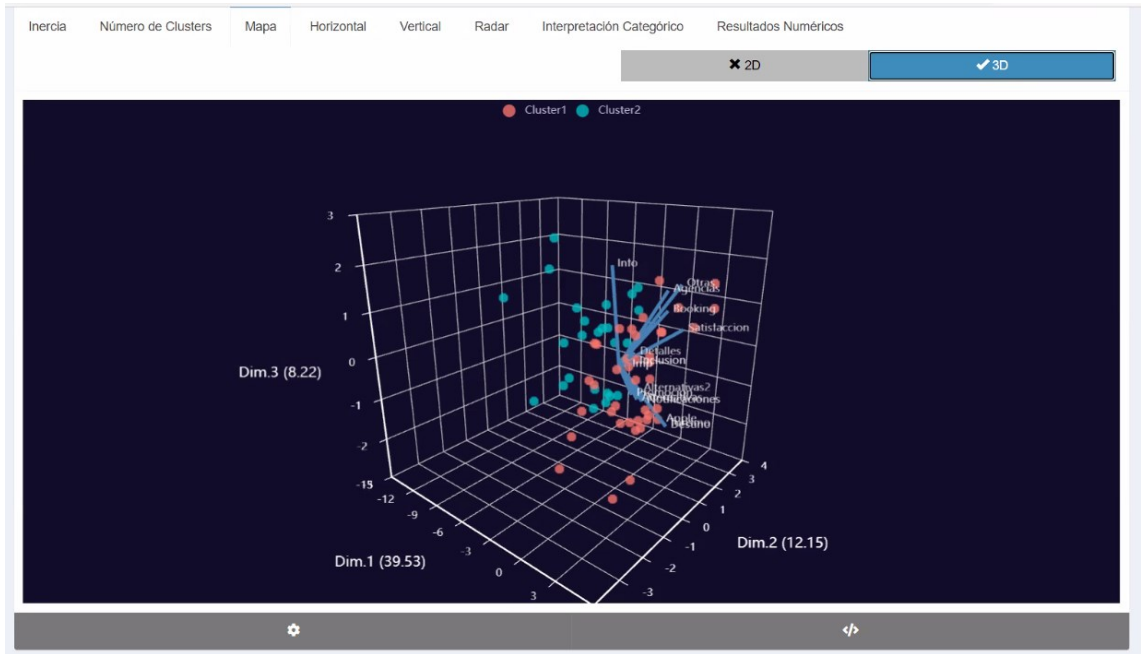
Inercia Número de Clusters Mapa Horizontal Vertical Radar Interpretación Categórico Resultados Numéricos

✖ 2D ✔ 3D

Cluster1 Cluster2

Info
Otros
Agencias
Booking
Satisfaccion
Detalles
Inclusion
Imp
Alternativas2
Notificaciones
Apple
Destino

Dim.3 (8.22)
3
2
1
0
-1
-2

Dim.1 (39.53)
-15
-12
-9
-6
-3
0
3

Dim.2 (12.15)
4
3
2
1
0
-1
-2
-3